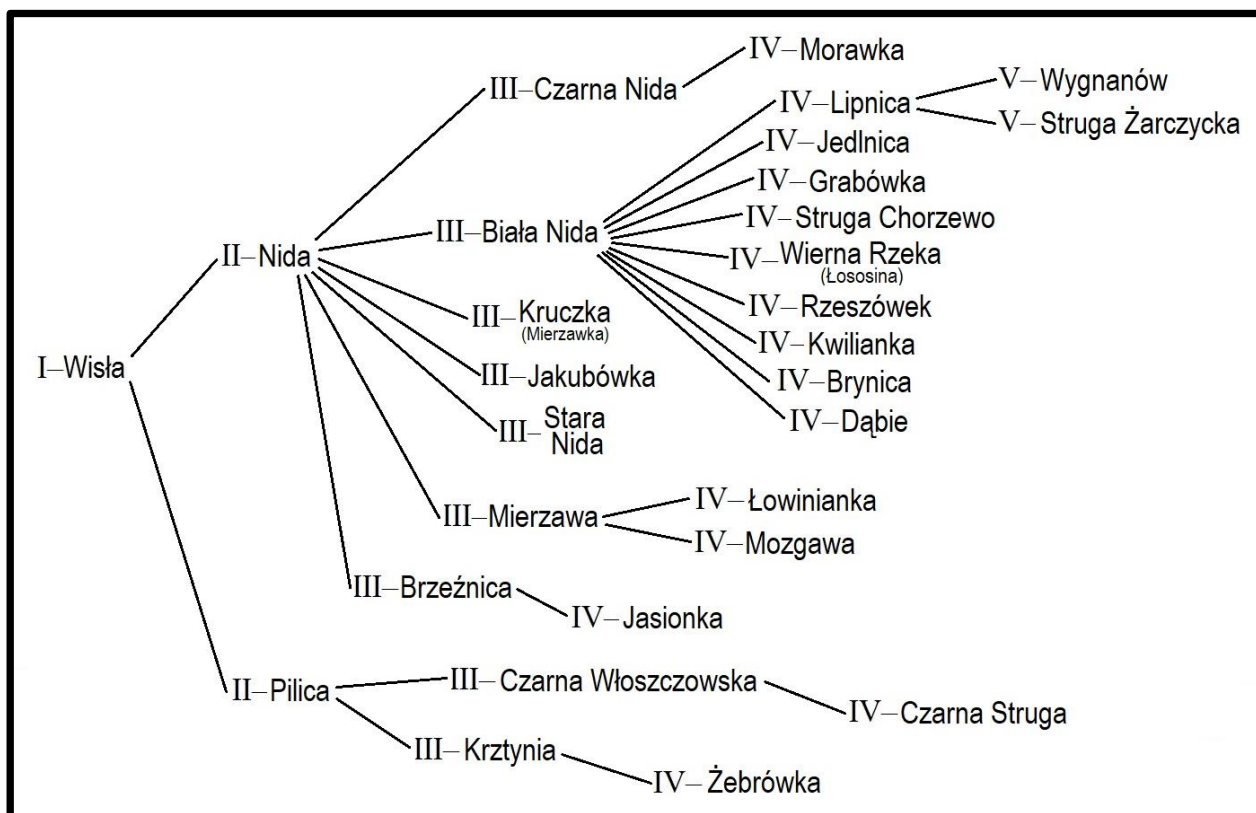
I–Wisła

II–Nida

III–Czarna Nida

IV–Morawka

III–Biała Nida

IV–Lipnica

V–Wygnanów

V–Struga Żarczycka

IV–Jedlnica

IV–Grabówka

IV–Struga Chorzewo

IV–Wierna Rzeka (Łososina)

IV–Rzeszówek

IV–Kwilianka

IV–Brynica

IV–Dąbie

III–Kruczka (Mierzawka)

III–Jakubówka

III–Stara Nida

III–Mierzawa

IV–Łowinianka

IV–Mozgawa

III–Brzeźnica

IV–Jasionka

II–Pilica

III–Czarna Włoszczowska

IV–Czarna Struga

III–Krztynia

IV–Żebrówka